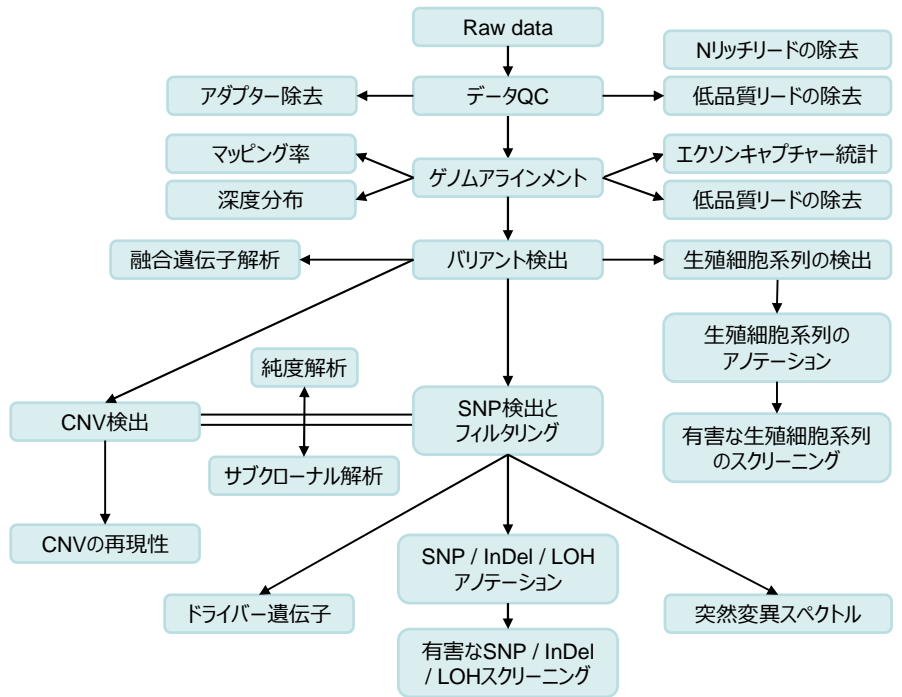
Raw data

Nリッチリードの除去

アダプター除去

データQC

低品質リードの除去

マッピング率

深度分布

ゲノムアラインメント

エクソンキャプチャー統計

低品質リードの除去

融合遺伝子解析

バリアント検出

生殖細胞系列の検出

生殖細胞系列のアノテーション

純度解析

CNV検出

SNP検出とフィルタリング

有害な生殖細胞系列のスクリーニング

サブクローナル解析

CNVの再現性

SNP / InDel / LOH アノテーション

ドライバー遺伝子

突然変異スペクトル

有害なSNP / InDel / LOHスクリーニング